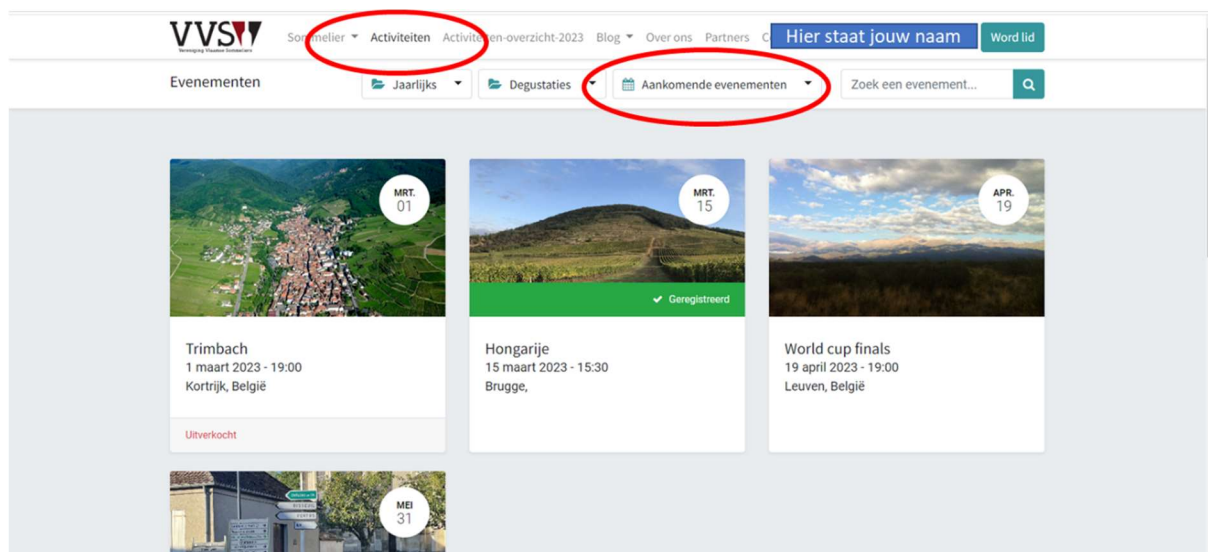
VVSV
Vereniging Vlaamse Sommeliers

Sommelier ▾ Activiteiten Activiteiten-overzicht-2023 Blog ▾ Over ons Partners C Hier staat jouw naam Word lid

Evenementen Jaarlijks ▾ Degustaties ▾ Aankomende evenementen ▾ Zoek een evenement...

MRT. 01

Trimbach
1 maart 2023 - 19:00
Kortrijk, België

Uitverkocht

MRT. 15

Geregistreerd

Hongarije
15 maart 2023 - 15:30
Brugge,

APR. 19

World cup finals
19 april 2023 - 19:00
Leuven, België

MEI 31